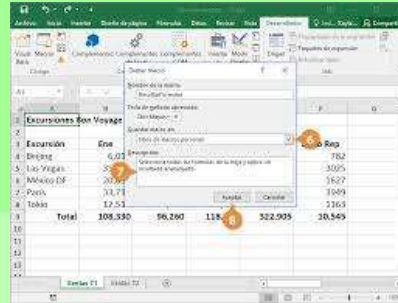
Archivo Inicio Insertar Diseño de página Fórmulas Datos Revisar Vista Desarrollador Q Inici... Kayla... Compartir

Visual Basic Macros Complementos Complementos COM Insertar Modo Diseño Origen

Código Complementos Controles XML

A1

A B C D E F

1 Excursiones Bon Voyage

2

3 Excursión Ene Rep

4 Beijing 6,0 782

5 Las Vegas 35 3035

6 México DF 20 1627

7 París 33,7 3949

8 Tokio 12,5 1363

9 Total 108,330 96,260 118 322,905 10,545

10

11

12

13

14

15

Grabar macro

Nombre de la macro:

ResaltarTotal

Tecla de método abreviado:

Ctrl+Mayús+

Guardar macro en:

Libro de macros personal

Descripción:

Selecciona todas las fórmulas de la hoja y aplica un resaltado ...

Aceptar Cancelar

6

7

8

Ventas T1 Ventas T2